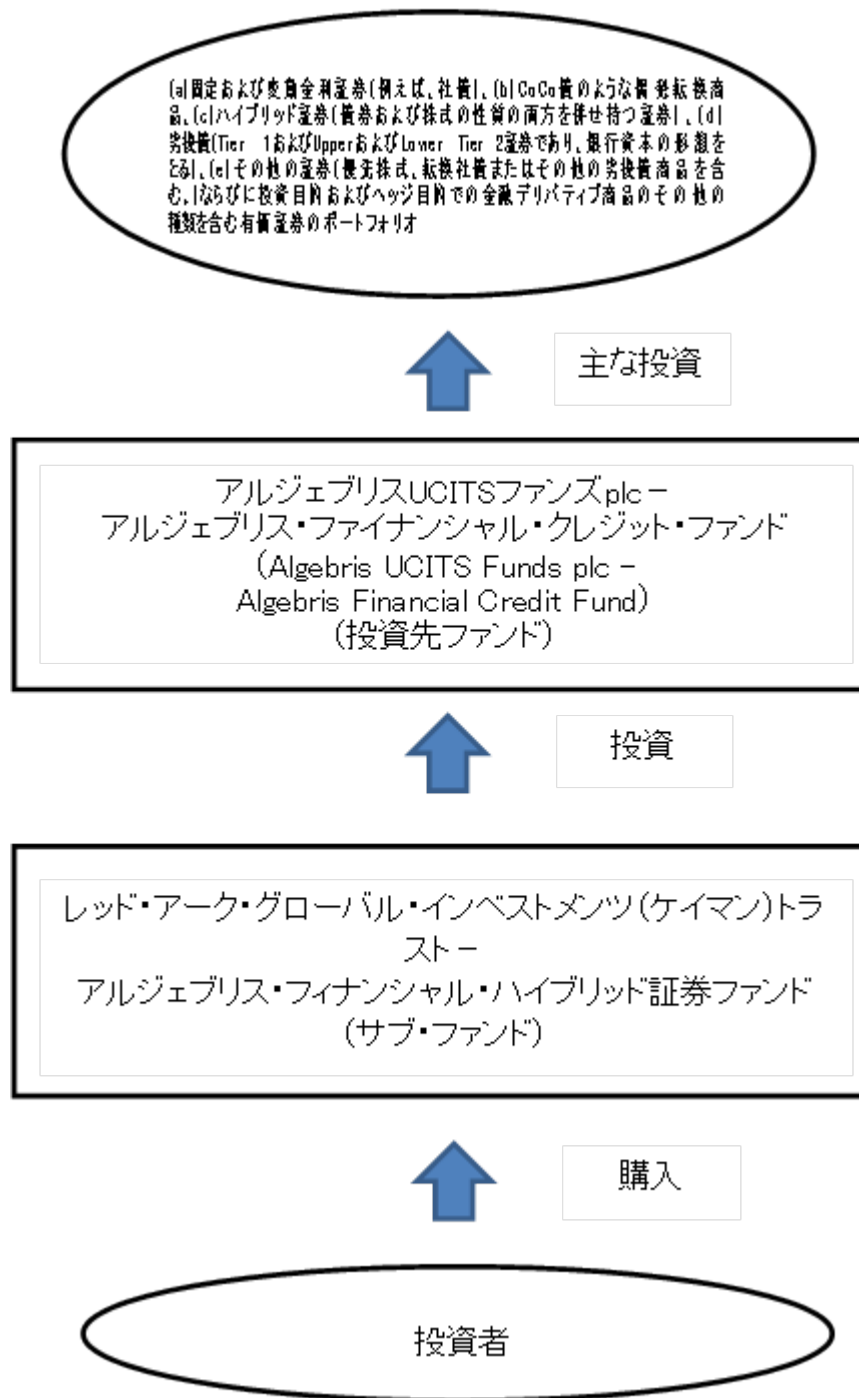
(a)固定および変動金利証券(例えば、社債)、(b)CoCo債のような偶発転換商品、(c)ハイブリッド証券(債券および株式の性質の両方を併せ持つ証券)、(d)劣後債(Tier 1およびUpperおよびLower Tier 2証券であり、銀行資本の形態をとる)、(e)その他の証券(優先株式、転換社債またはその他の劣後債商品を含む、)ならびに投資目的およびヘッジ目的での金融デリバティブ商品のその他の種類を含む有価証券のポートフォリオ

主な投資

アルジェブリスUCITSファンズplc－
アルジェブリス・ファイナンシャル・クレジット・ファンド
(Algebris UCITS Funds plc –
Algebris Financial Credit Fund)
(投資先ファンド)

投資

レッド・アーク・グローバル・インベストメンツ(ケイマン)トラスト－
アルジェブリス・フィナンシャル・ハイブリッド証券ファンド
(サブ・ファンド)

購入

投資者